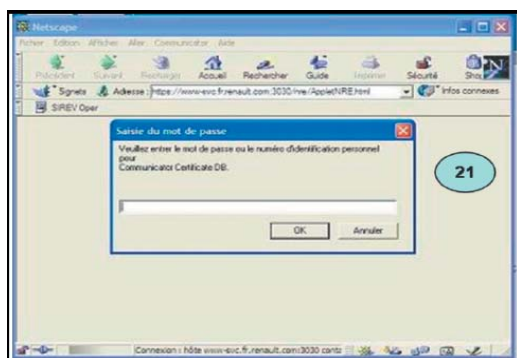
Netscape

Fichier Edition Afficher Aller Communicator Aide

Précédent Suivant Recharger Accueil Rechercher Guide Imprimer Sécurité Sho

Signets Adresse : https://www-evc.fr.renault.com:3030/rve/AppletNRE.html Infos connexes

SIREV Oper

Saisie du mot de passe

Veuillez entrer le mot de passe ou le numéro d'identification personnel pour Communicator Certificate DB.

OK Annuler

21

Connexion : hôte www-evc.fr.renault.com:3030 conta